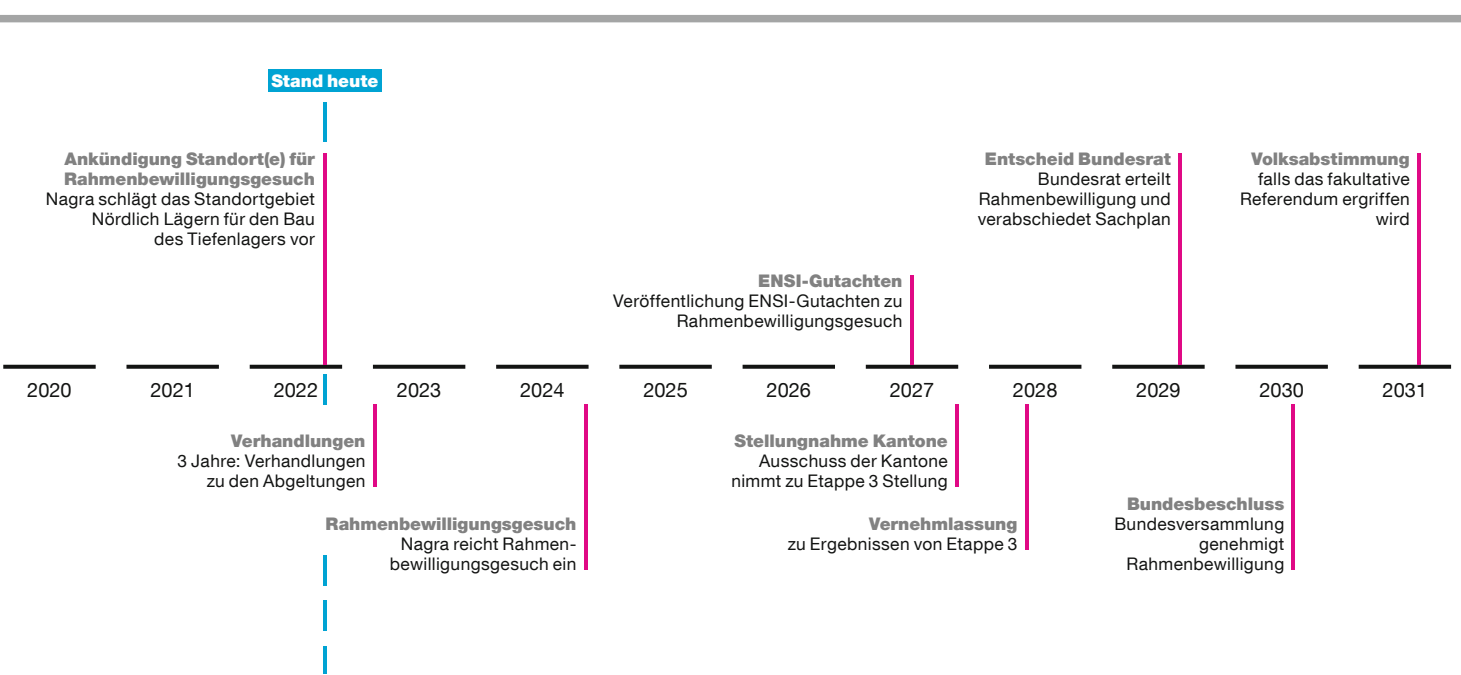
Stand heute

Ankündigung Standort(e) für Rahmenbewilligungsgesuch
Nagra schlägt das Standortgebiet Nördlich Lägern für den Bau des Tiefenlagers vor

Entscheid Bundesrat
Bundesrat erteilt Rahmenbewilligung und verabschiedet Sachplan

Volksabstimmung
falls das fakultative Referendum ergriffen wird

ENSI-Gutachten
Veröffentlichung ENSI-Gutachten zu Rahmenbewilligungsgesuch

2020 2021 2022 2023 2024 2025 2026 2027 2028 2029 2030 2031

Verhandlungen
3 Jahre: Verhandlungen zu den Abgeltungen

Stellungnahme Kantone
Ausschuss der Kantone nimmt zu Etappe 3 Stellung

Rahmenbewilligungsgesuch
Nagra reicht Rahmenbewilligungsgesuch ein

Vernehmlassung
zu Ergebnissen von Etappe 3

Bundesbeschluss
Bundesversammlung genehmigt Rahmenbewilligung